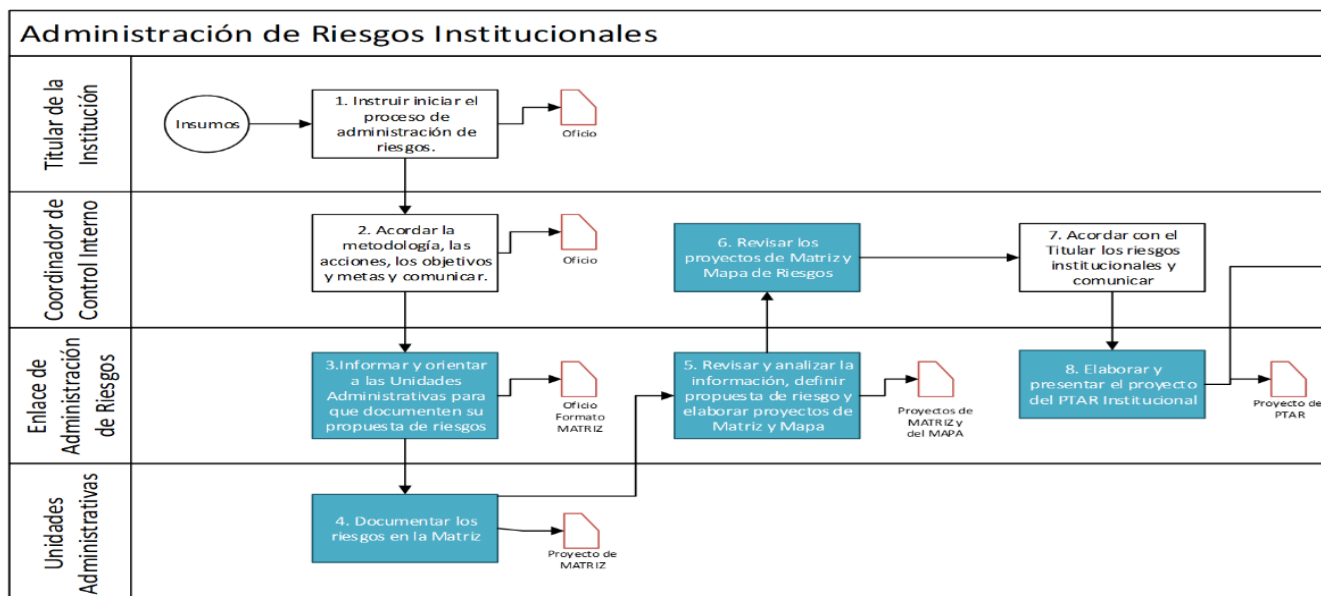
Administración de Riesgos Institucionales

Titular de la Institución

Insumos

1. Instruir iniciar el proceso de administración de riesgos.

Oficio

Coordinador de Control Interno

2. Acordar la metodología, las acciones, los objetivos y metas y comunicar.

Oficio

6. Revisar los proyectos de Matriz y Mapa de Riesgos

7. Acordar con el Titular los riesgos institucionales y comunicar

Enlace de Administración de Riesgos

3.Informar y orientar a las Unidades Administrativas para que documenten su propuesta de riesgos

Oficio Formato MATRIZ

5. Revisar y analizar la información, definir propuesta de riesgo y elaborar proyectos de Matriz y Mapa

Proyectos de MATRIZ y del MAPA

8. Elaborar y presentar el proyecto del PTAR Institucional

Proyecto de PTAR

Unidades Administrativas

4. Documentar los riesgos en la Matriz

Proyecto de MATRIZ